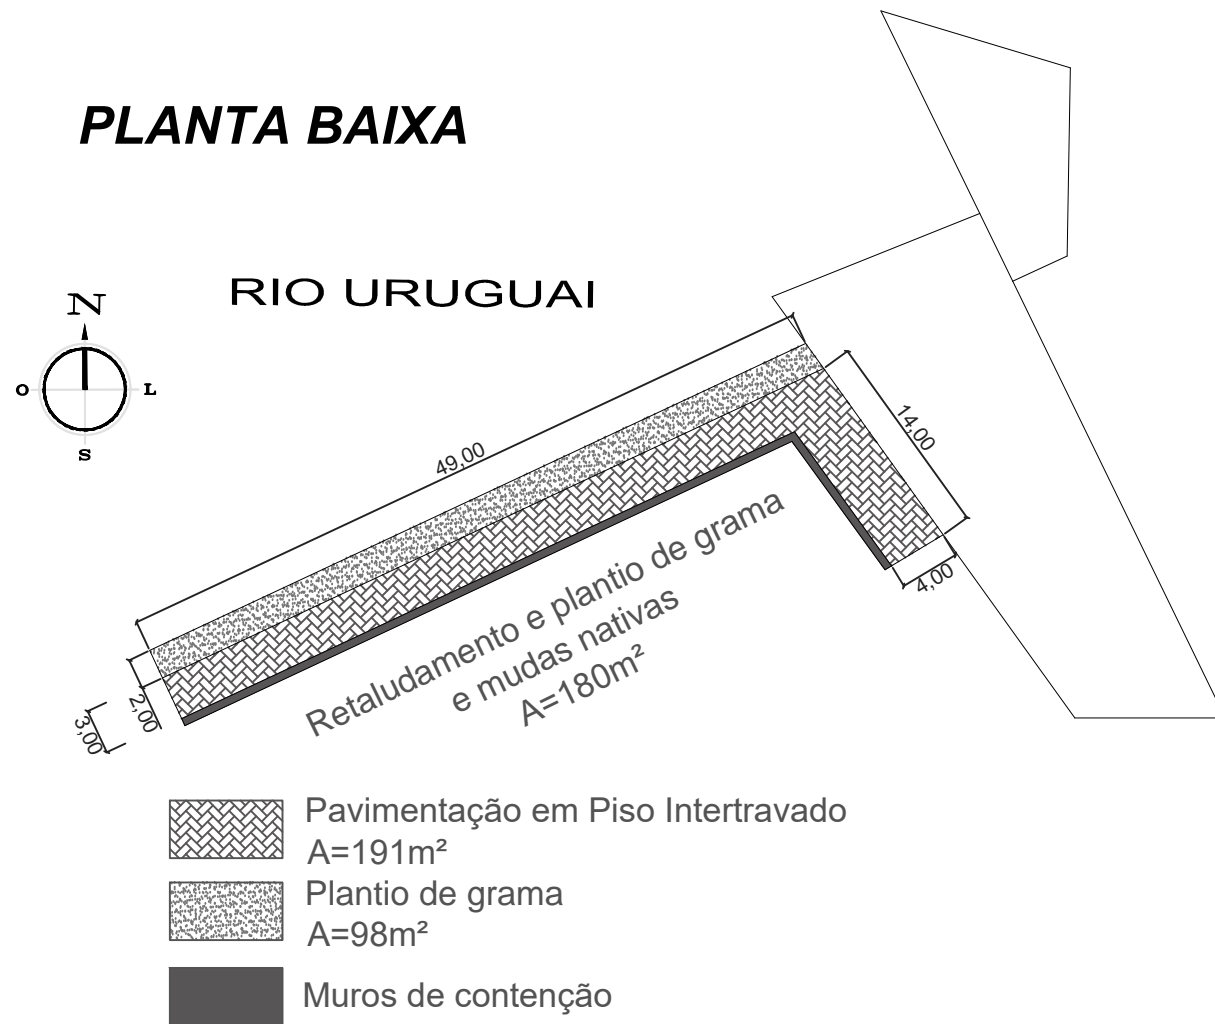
PLANTA BAIXA

RIO URUGUAI

N
O
L
S

49,00

14,00

4,00

2,00

3,00

Retaludamento e plantio de grama e mudas nativas A=180m²

Pavimentação em Piso Intertravado
A=191m²

Plantio de grama
A=98m²

Muros de contenção